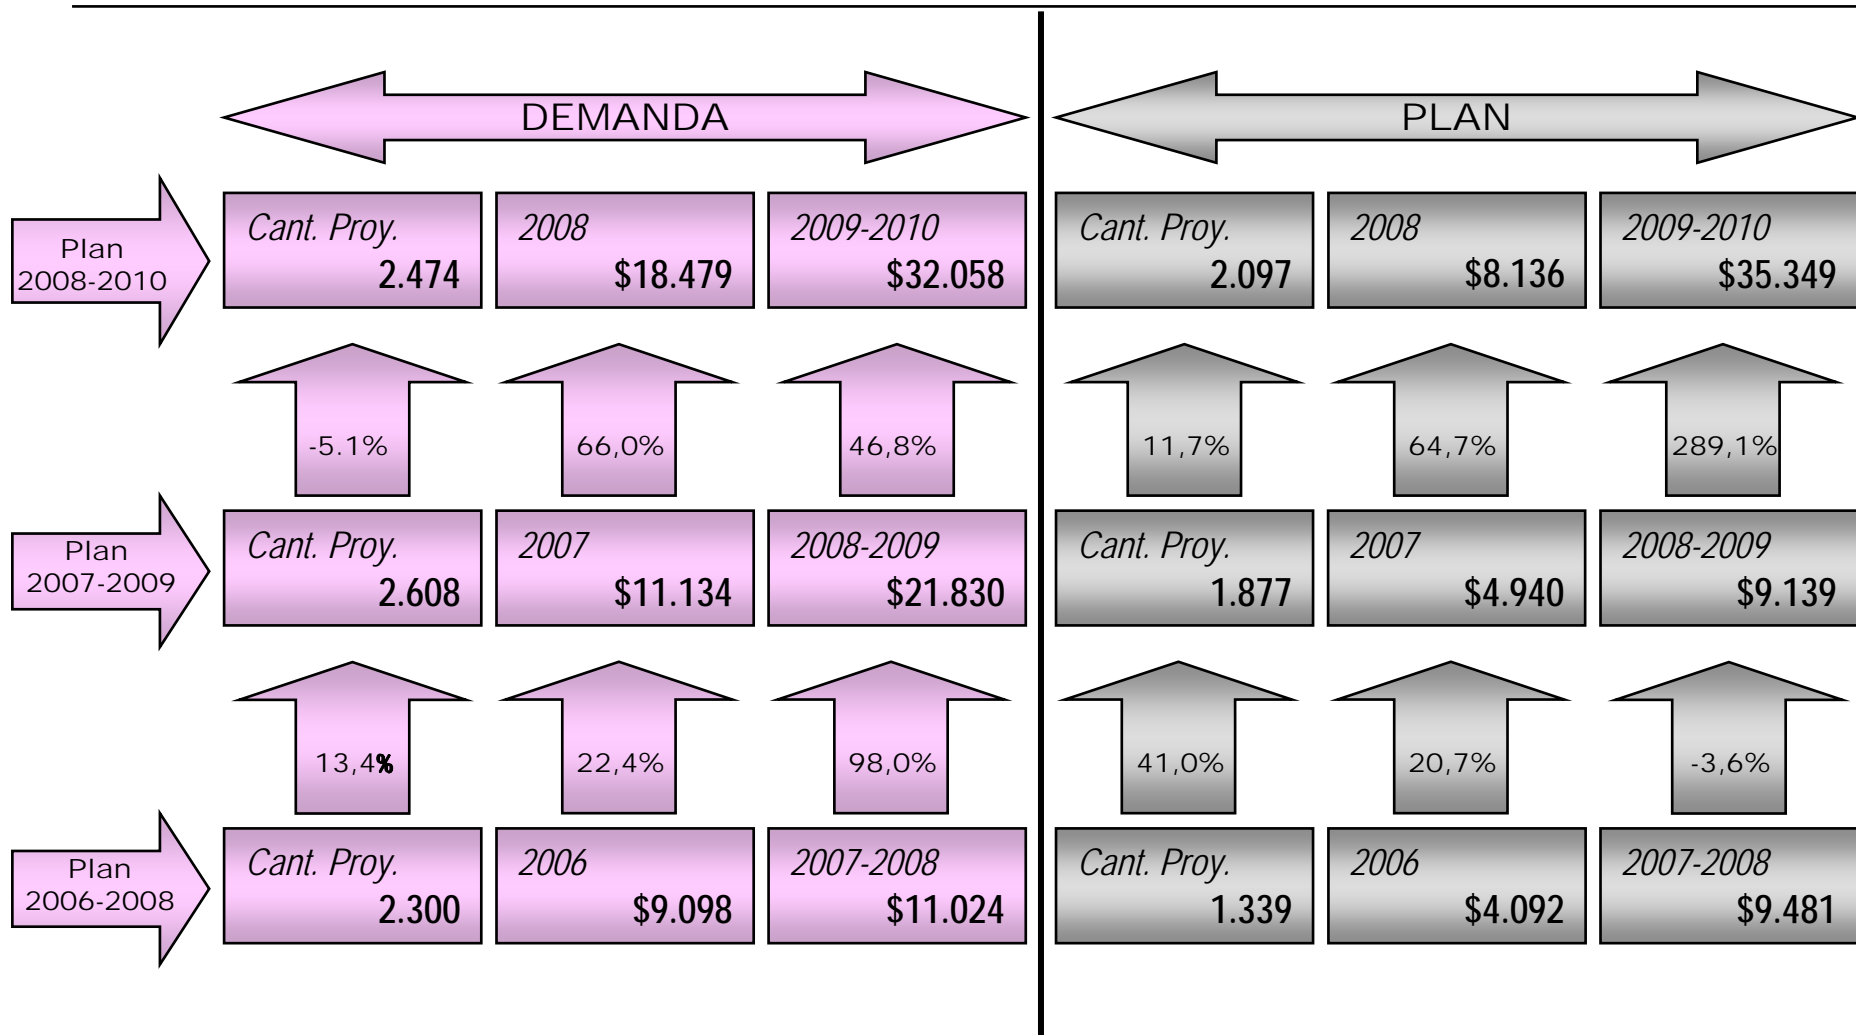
DEMANDA

PLAN

Plan 2008-2010

Cant. Proy. 2.474

2008 \$18.479

2009-2010 \$32.058

Cant. Proy. 2.097

2008 \$8.136

2009-2010 \$35.349

-5.1%

66,0%

46,8%

11,7%

64,7%

289,1%

Plan 2007-2009

Cant. Proy. 2.608

2007 \$11.134

2008-2009 \$21.830

Cant. Proy. 1.877

2007 \$4.940

2008-2009 \$9.139

13,4%

22,4%

98,0%

41,0%

20,7%

-3,6%

Plan 2006-2008

Cant. Proy. 2.300

2006 \$9.098

2007-2008 \$11.024

Cant. Proy. 1.339

2006 \$4.092

2007-2008 \$9.481